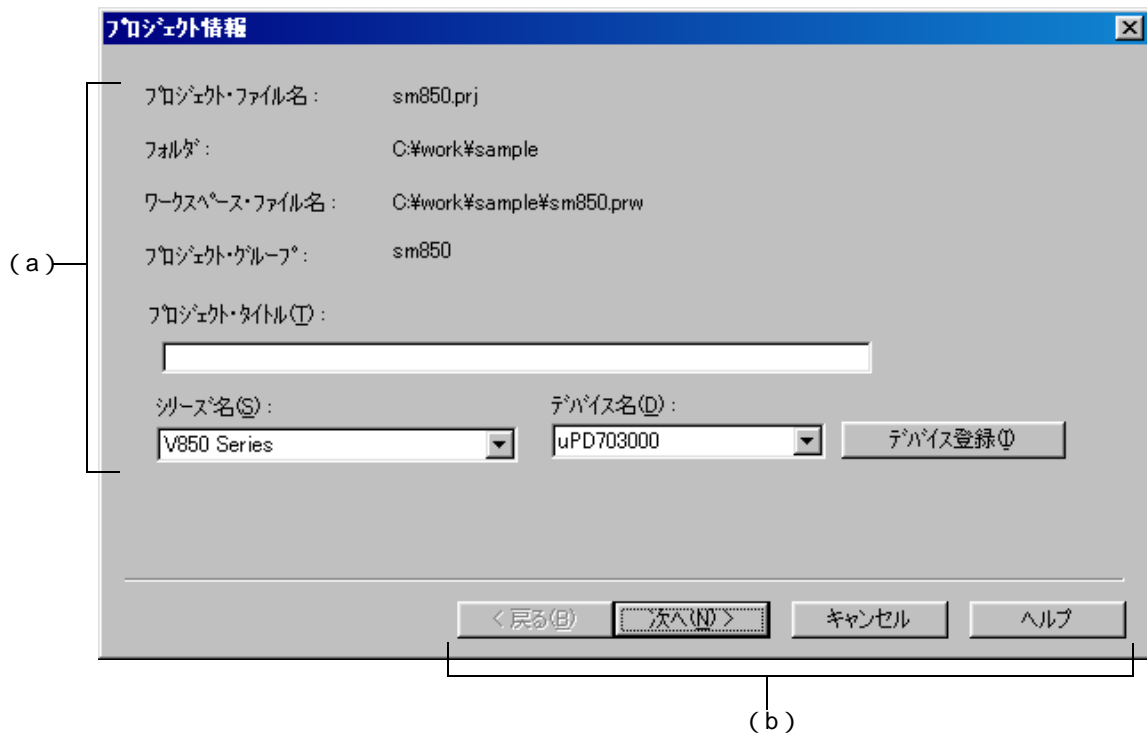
プロジェクト情報

(a)

プロジェクト・ファイル名 : sm850.prj

フォルダ : C:¥work¥sample

ワークスペース・ファイル名 : C:¥work¥sample¥sm850.prw

プロジェクト・グループ : sm850

プロジェクト・タイトル(T) :

シリーズ名(S) :
V850 Series

デバイス名(D) :
uPD703000

デバイス登録(I)

< 戻る(B)
次へ(N) >
キャンセル
ヘルプ

(b)